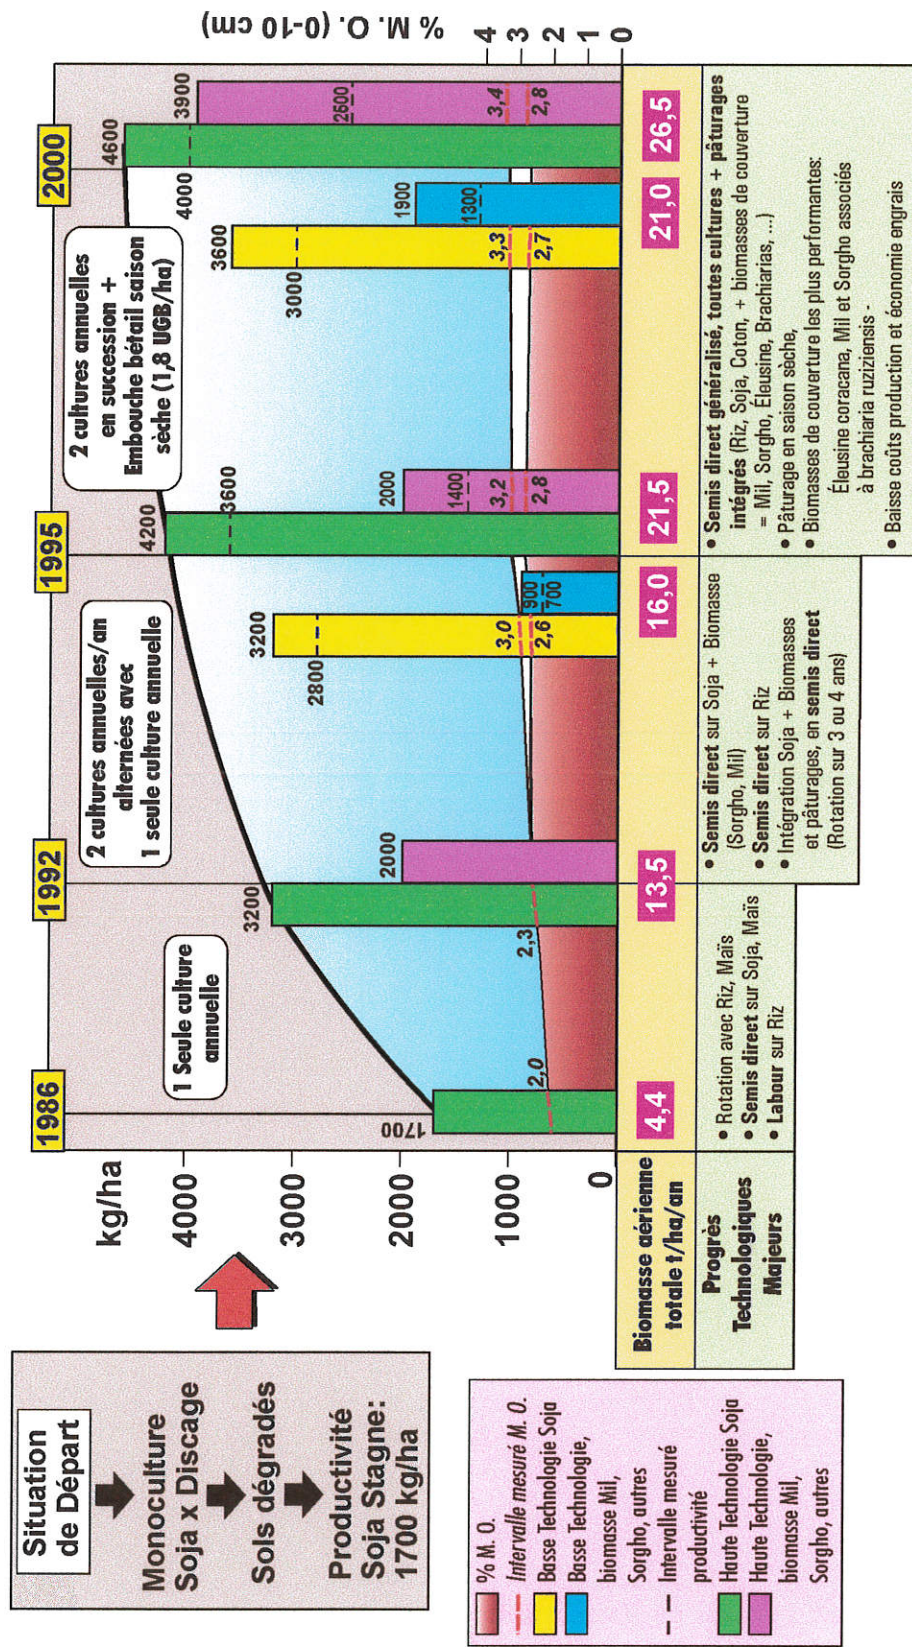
Situation de Départ

Monoculture Soja x Discage

Sols dégradés

Productivité Soja Stagne: 1700 kg/ha

% M. O.
Intervalle mesuré M. O.
Basse Technologie Soja
Basse Technologie, biomasse Mil, Sorgho, autres
Intervalle mesuré productivité
Haute Technologie Soja
Haute Technologie, biomasse Mil, Sorgho, autres

kg/ha
4000
3000
2000
1000
0

% M. O. (0-10 cm)
4
3
2
1
0

1986
1992
1995
2000

1 Seule culture annuelle

2 cultures annuelles/an alternées avec 1 seule culture annuelle

2 cultures annuelles en succession + Embouche bétail saison sèche (1,8 UGB/ha)

1700
2,0
3200
2,3
2000
3200
2800
3,0
2,6
900
700
4200
3600
2000
1400
3,2
2,8
3600
3000
3,3
2,7
1900
1300
4000
4600
3900
2500
3,4
2,8

| Biomasse aérienne totale t/ha/an | 4,4 | 13,5 | 16,0 | 21,5 | 21,0 | 26,5 |
|---|---|---|---|---|---|---|

Progrès Technologiques Majeurs

• Rotation avec Riz, Maïs
• Semis direct sur Soja, Maïs
• Labour sur Riz

• Semis direct sur Soja + Biomasse (Sorgho, Mil)
• Semis direct sur Riz
• Intégration Soja + Biomasses et pâturages, en semis direct (Rotation sur 3 ou 4 ans)

• Semis direct généralisé, toutes cultures + pâturages intégrés (Riz, Soja, Coton, + biomasses de couverture = Mil, Sorgho, Éleusine, Brachiarias, ...)
• Pâturage en saison sèche,
• Biomasses de couverture les plus performantes: Éleusine coracana, Mil et Sorgho associés à brachiaria ruziziensis -
• Baisse coûts production et économie engrais